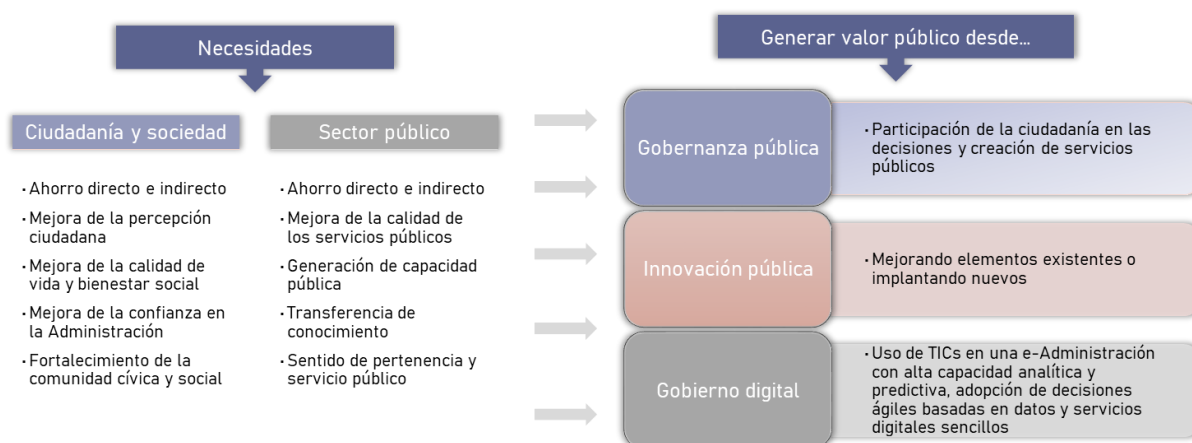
Necesidades

Ciudadanía y sociedad

- Ahorro directo e indirecto
- Mejora de la percepción ciudadana
- Mejora de la calidad de vida y bienestar social
- Mejora de la confianza en la Administración
- Fortalecimiento de la comunidad cívica y social

Sector público

- Ahorro directo e indirecto
- Mejora de la calidad de los servicios públicos
- Generación de capacidad pública
- Transferencia de conocimiento
- Sentido de pertenencia y servicio público

Generar valor público desde...

Gobernanza pública

- Participación de la ciudadanía en las decisiones y creación de servicios públicos

Innovación pública

- Mejorando elementos existentes o implantando nuevos

Gobierno digital

- Uso de TICs en una e-Administración con alta capacidad analítica y predictiva, adopción de decisiones ágiles basadas en datos y servicios digitales sencillos